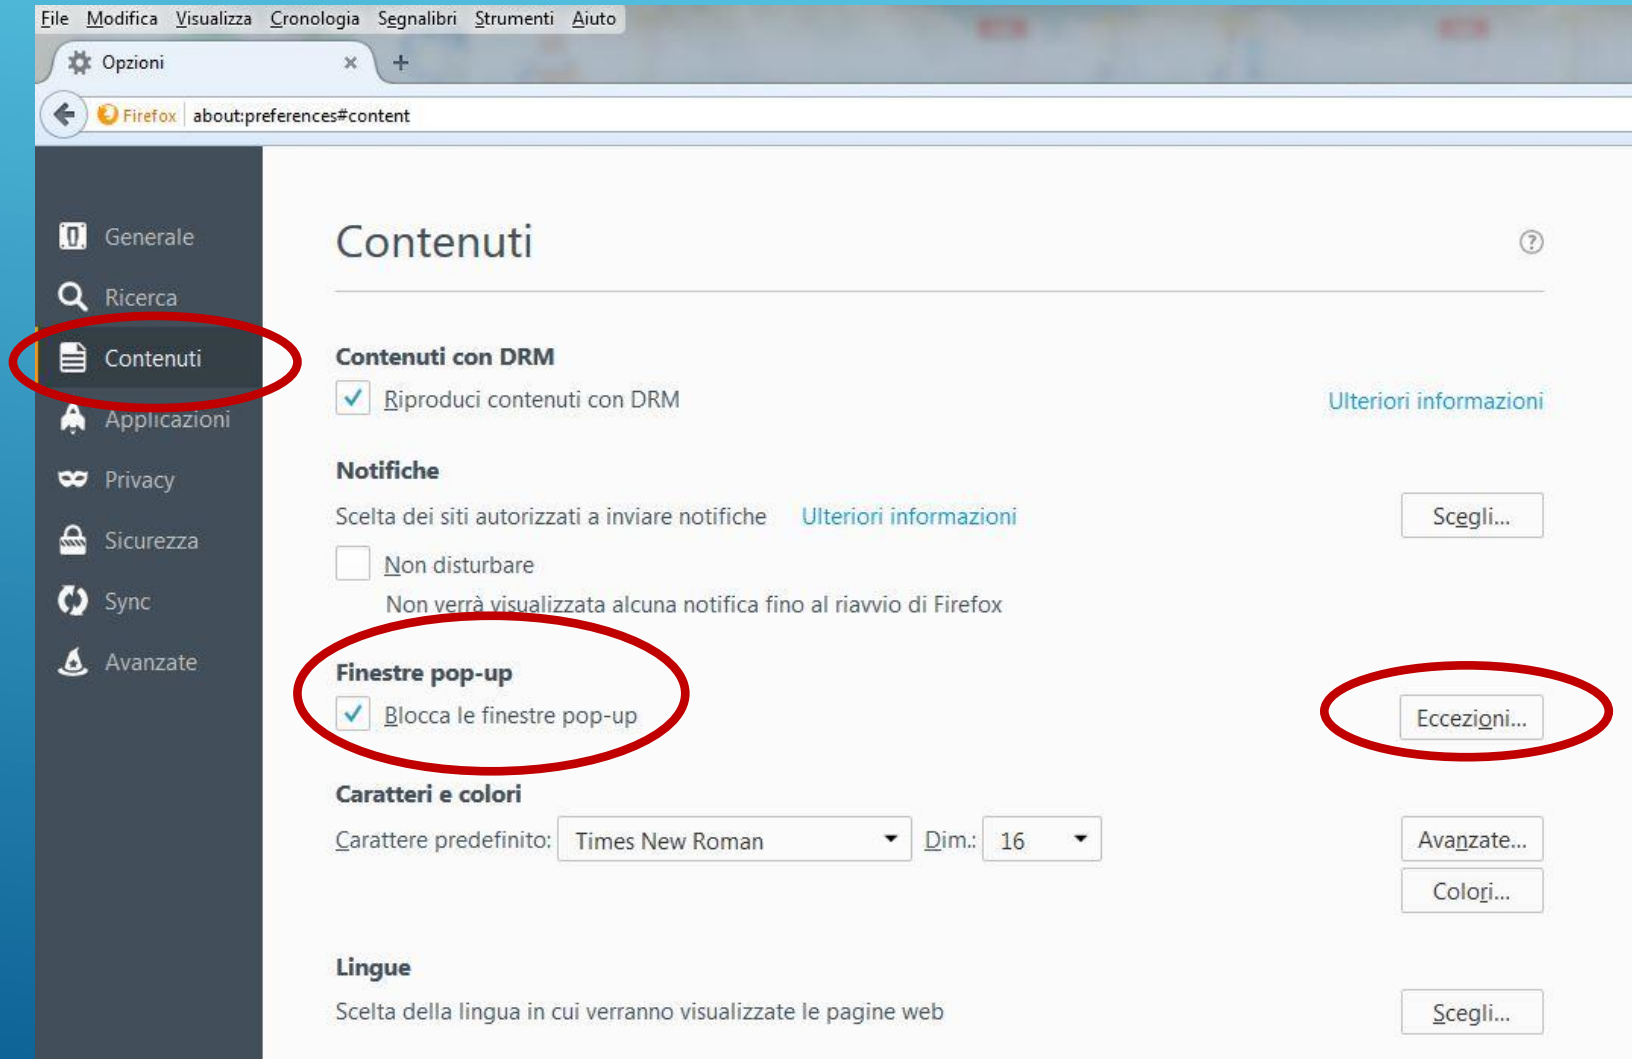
File Modifica Visualizza Cronologia Segnalibri Strumenti Aiuto

Opzioni ×  +

Firefox about:preferences#content

Generale
Ricerca
Contenuti
Applicazioni
Privacy
Sicurezza
Sync
Avanzate

Contenuti

Contenuti con DRM
Riproduci contenuti con DRM
Ulteriori informazioni

Notifiche
Scelta dei siti autorizzati a inviare notifiche Ulteriori informazioni
Scegli...
Non disturbare
Non verrà visualizzata alcuna notifica fino al riavvio di Firefox

Finestre pop-up
Blocca le finestre pop-up
Eccezioni...

Caratteri e colori
Carattere predefinito: Times New Roman Dim.: 16
Avanzate...
Colori...

Lingue
Scelta della lingua in cui verranno visualizzate le pagine web
Scegli...